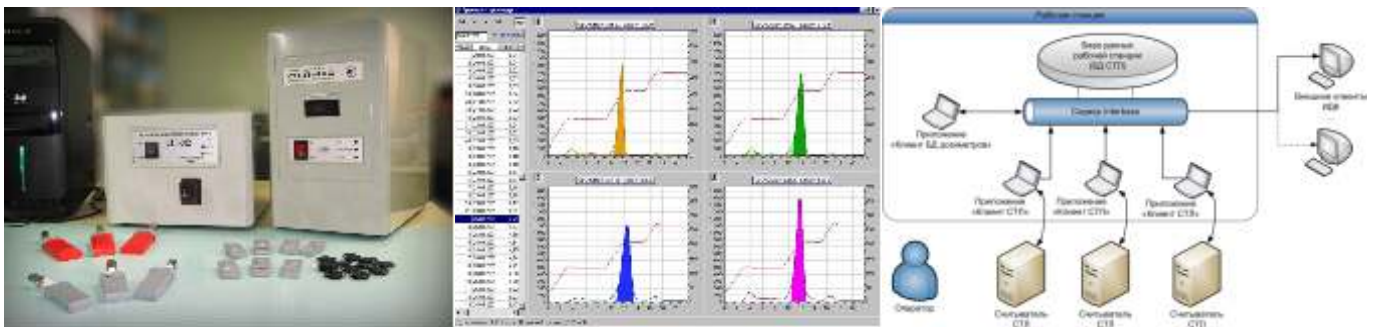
Рабочая станция

База данных рабочей станции БД СТЭ

Сервис Interbase

Приложение «Клиент БД дозиметров»

Приложение «Клиент СТЭ»

Приложение «Клиент СТЭ»

Приложение «Клиент СТЭ»

Внешние клиенты ИДК

Оператор

Считыватель СТЭ

Считыватель СТЭ

Считыватель СТЭ